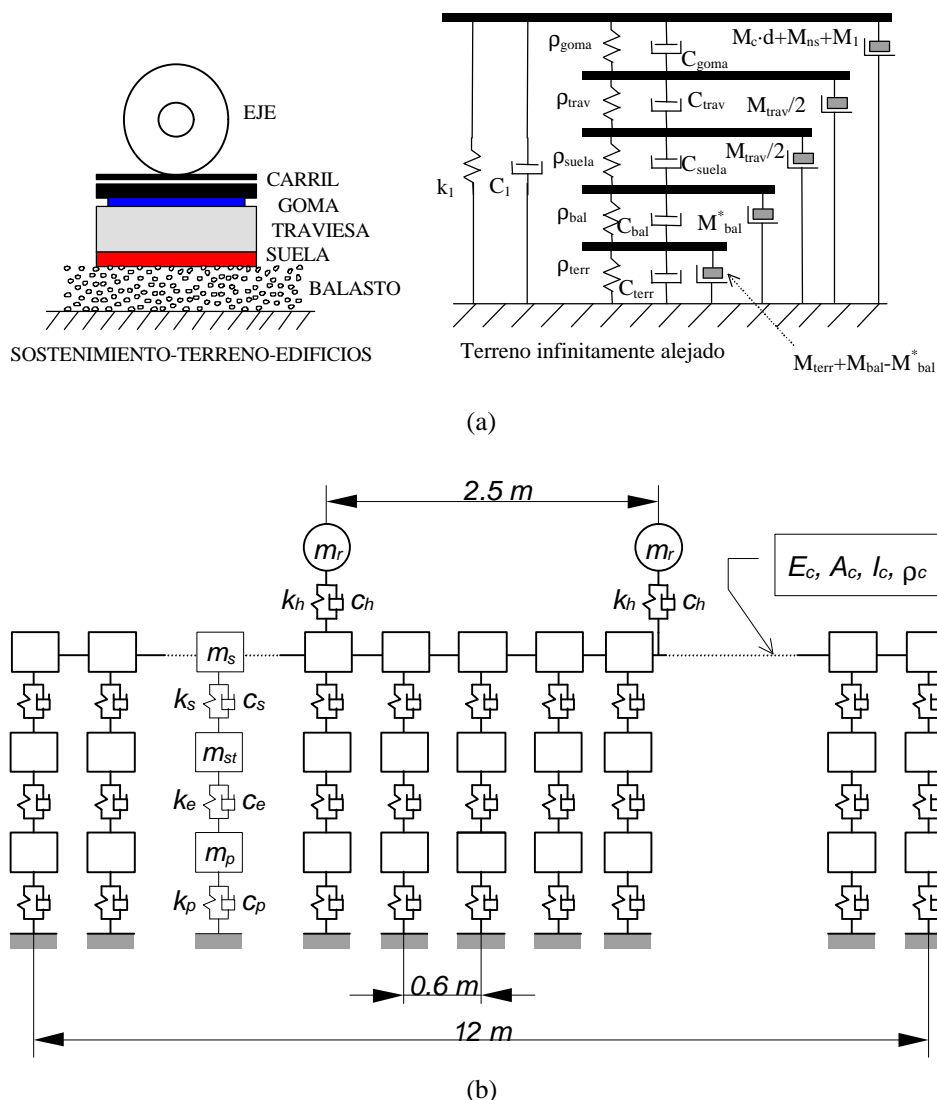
EJE
CARRIL
GOMA
TRAVIESA
SUELA
BALASTO
SOSTENIMIENTO-TERRENO-EDIFICIOS

$\rho_{goma}$
$C_{goma}$
$M_c \cdot d+M_{ns}+M_1$
$\rho_{trav}$
$C_{trav}$
$M_{trav}/2$
$\rho_{suela}$
$C_{suela}$
$M_{trav}/2$
$k_1$
$C_1$
$\rho_{bal}$
$C_{bal}$
$M^*_{bal}$
$\rho_{terr}$
$C_{terr}$
Terreno infinitamente alejado
$M_{terr}+M_{bal}-M^*_{bal}$

(a)

2.5 m
$m_r$
$m_r$
$E_c$, $A_c$, $I_c$, $\rho_c$
$k_h$
$c_h$
$k_h$
$c_h$
$m_s$
$k_s$
$c_s$
$m_{st}$
$k_e$
$c_e$
$m_p$
$k_p$
$c_p$
0.6 m
12 m

(b)